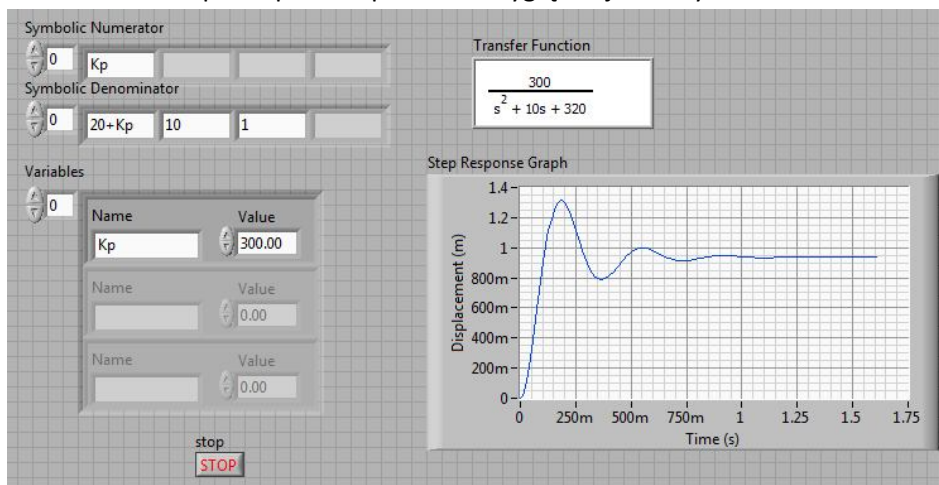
Symbolic Numerator
0 Kp
Symbolic Denominator
0 20+Kp 10 1

Transfer Function
$\frac{300}{s^2 + 10s + 320}$

Variables
0
Name Kp
Value 300.00
Name
Value 0.00
Name
Value 0.00

Step Response Graph
1.4
1.2
1
800m
600m
400m
200m
0
Displacement (m)
0 250m 500m 750m 1 1.25 1.5 1.75
Time (s)

stop
STOP